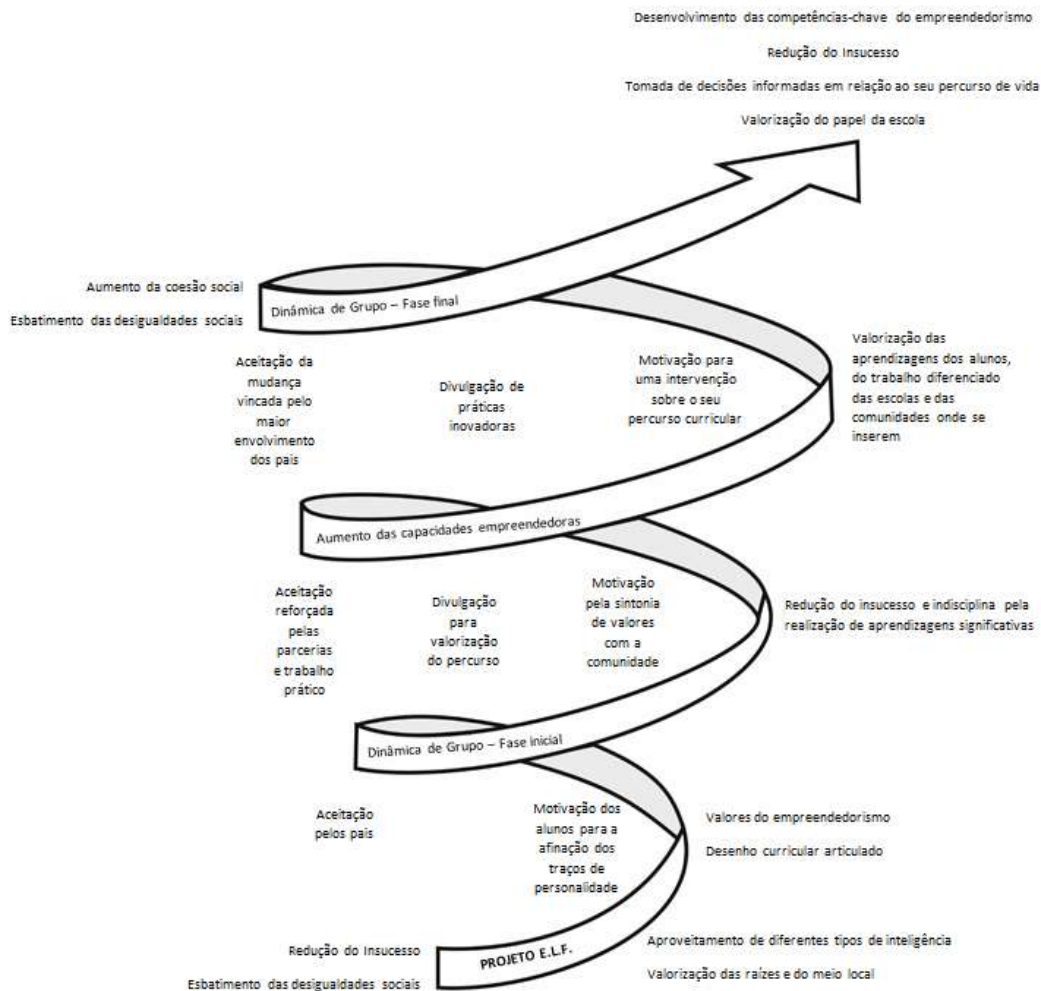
Desenvolvimento das competências-chave do empreendedorismo

Redução do Insucesso

Tomada de decisões informadas em relação ao seu percurso de vida

Valorização do papel da escola

Aumento da coesão social

Esbatimento das desigualdades sociais

Dinâmica de Grupo – Fase final

Valorização das aprendizagens dos alunos, do trabalho diferenciado das escolas e das comunidades onde se inserem

Aceitação da mudança vincada pelo maior envolvimento dos pais

Divulgação de práticas inovadoras

Motivação para uma intervenção sobre o seu percurso curricular

Aumento das capacidades empreendedoras

Aceitação reforçada pelas parcerias e trabalho prático

Divulgação para valorização do percurso

Motivação pela sintonia de valores com a comunidade

Redução do insucesso e indisciplina pela realização de aprendizagens significativas

Dinâmica de Grupo – Fase inicial

Aceitação pelos pais

Motivação dos alunos para a afinação dos traços de personalidade

Valores do empreendedorismo

Desenho curricular articulado

Redução do Insucesso

Esbatimento das desigualdades sociais

PROJETO E.L.F.

Aproveitamento de diferentes tipos de inteligência

Valorização das raízes e do meio local